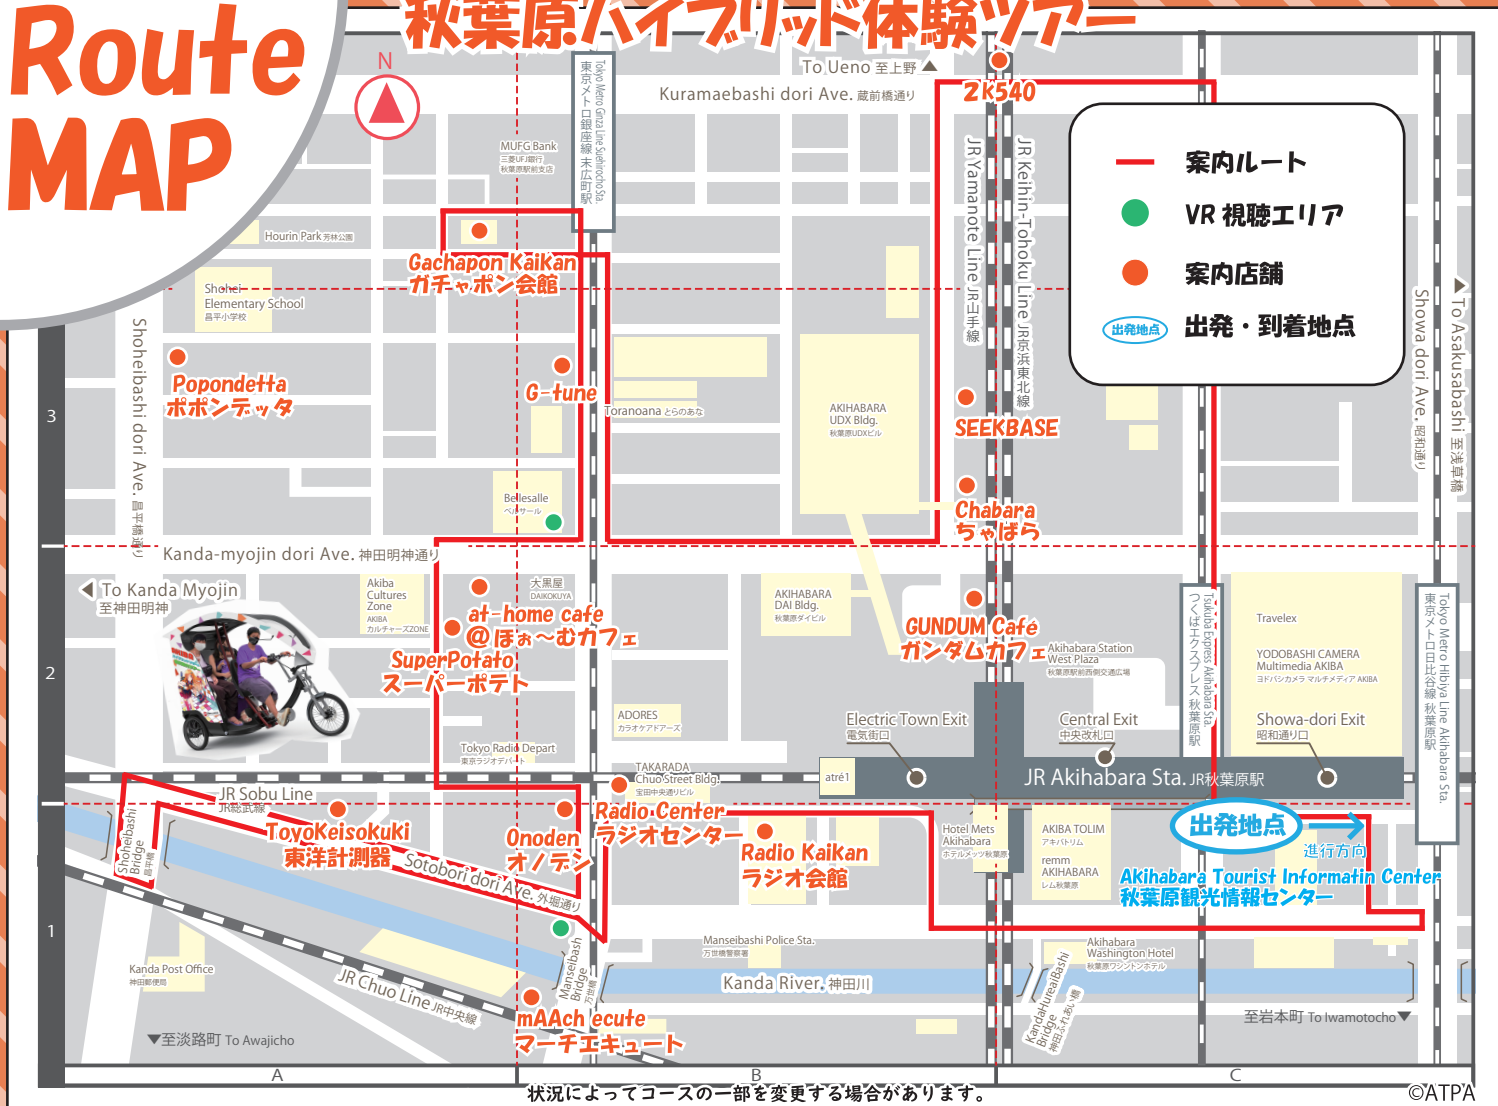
Route MAP

秋葉原ハイブリッド体験ツアー

N

To Ueno 至上野

Kuramaebashi dori Ave. 蔵前橋通り

2k540

案内ルート
VR 視聴エリア
案内店舗
出発地点 出発・到着地点

Tokyo Metro Ginza Line Suehirocho Sta. 東京メトロ銀座線 末広町駅

MUFG Bank 三菱UFJ銀行 秋葉原駅前支店

Hourin Park 芳林公園

Shohei Elementary School 昌平小学校

Gachapon Kaikan ガチャポン会館

Popondetta ポポンデッタ

G-tune

Toranoana とらのあな

AKIHABARA UDX Bldg. 秋葉原UDXビル

JR Yamanote Line JR山手線

JR Keihin-Tohoku Line JR京浜東北線

SEEKBASE

Chabara ちゃばら

Showa dori Ave. 昭和通り

To Asakusabashi 至浅草橋

Shoheibashi dori Ave. 昌平橋通り

Bellesalle ベルサール

Kanda-myojin dori Ave. 神田明神通り

To Kanda Myojin 至神田明神

Akiba Cultures Zone AKIBA カルチャーズZONE

大黒屋 DAIKOKUYA

at-home cafe @ほぉ～むカフェ

SuperPotato スーパーポテト

AKIHABARA DAI Bldg. 秋葉原ダイビル

GUNDUM Cafe ガンダムカフェ

Akihabara Station West Plaza 秋葉原駅西側交通広場

Tsukuba Express Akihabara Sta. つくばエクスプレス秋葉原駅

Travelex

YODOBASHI CAMERA Multimedia AKIBA ヨドバシカメラ マルチメディア AKIBA

Tokyo Metro Hibiya Line Akihabara Sta. 東京メトロ日比谷線 秋葉原駅

ADORES カラオケアドアーズ

Tokyo Radio Depart 東京ラジオデパート

Electric Town Exit 電気街口

Central Exit 中央改札口

Showa-dori Exit 昭和通り口

3

2

1

TAKARADA Chuo Street Bldg. 宝田中央通りビル

atré1

JR Akihabara Sta. JR秋葉原駅

JR Sobu Line JR総武線

Shoheibashi Bridge 昌平橋

ToyoKeisokuki 東洋計測器

Onoden オノデン

Radio Center ラジオセンター

Radio Kaikan ラジオ会館

Sotobori dori Ave. 外堀通り

Hotel Mets Akihabara ホテルメッツ秋葉原

AKIBA TOLIM アキバトリム

remm AKIHABARA レム秋葉原

出発地点

進行方向

Akihabara Tourist Informatin Center 秋葉原観光情報センター

Manseibashi Police Sta. 万世橋警察署

Manseibashi Bridge 万世橋

Kanda Post Office 神田郵便局

JR Chuo Line JR中央線

Kanda River 神田川

Akihabara Washington Hotel 秋葉原ワシントンホテル

KandaIzumiBashi Bridge 神田和泉橋

mAAch ecute マーチエキュート

至淡路町 To Awajicho

至岩本町 To Iwamotocho

A

B

C

状況によってコースの一部を変更する場合があります。

©ATPA